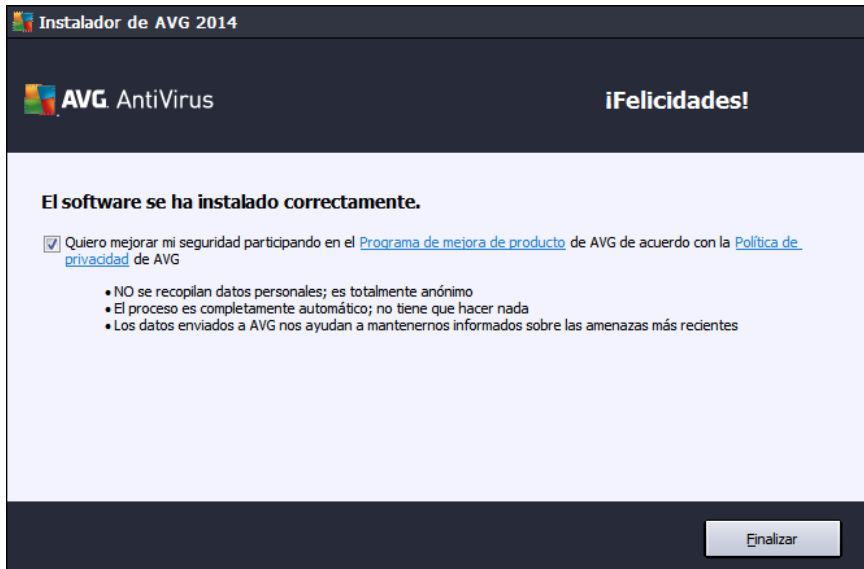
Instalador de AVG 2014

AVG AntiVirus

¡Felicidades!

El software se ha instalado correctamente.

Quiero mejorar mi seguridad participando en el Programa de mejora de producto de AVG de acuerdo con la Política de privacidad de AVG

• NO se recopilan datos personales; es totalmente anónimo
• El proceso es completamente automático; no tiene que hacer nada
• Los datos enviados a AVG nos ayudan a mantenernos informados sobre las amenazas más recientes

Finalizar